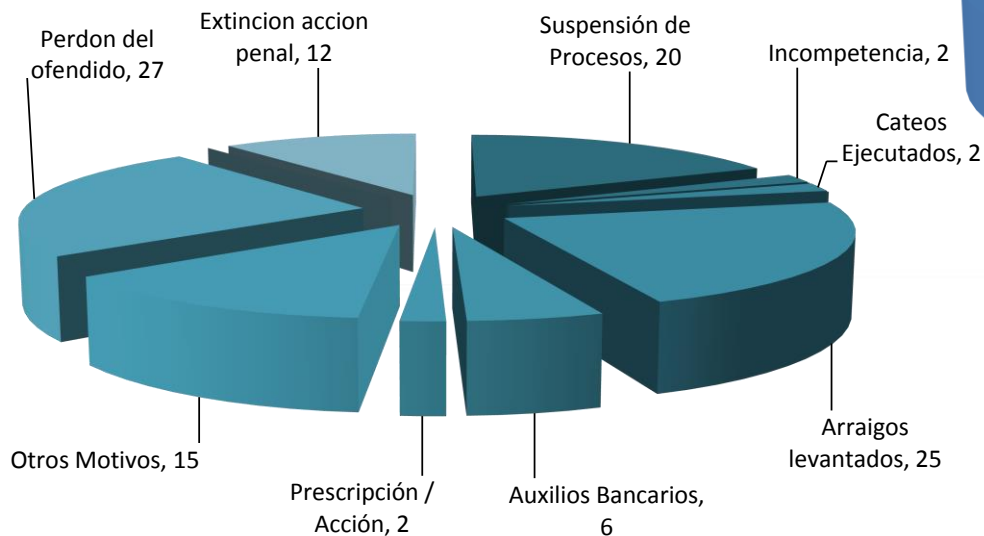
Extincion accion penal, 12

Perdon del ofendido, 27

Suspensión de Procesos, 20

Incompetencia, 2

Cateos Ejecutados, 2

Arraigos levantados, 25

Auxilios Bancarios, 6

Prescripción / Acción, 2

Otros Motivos, 15